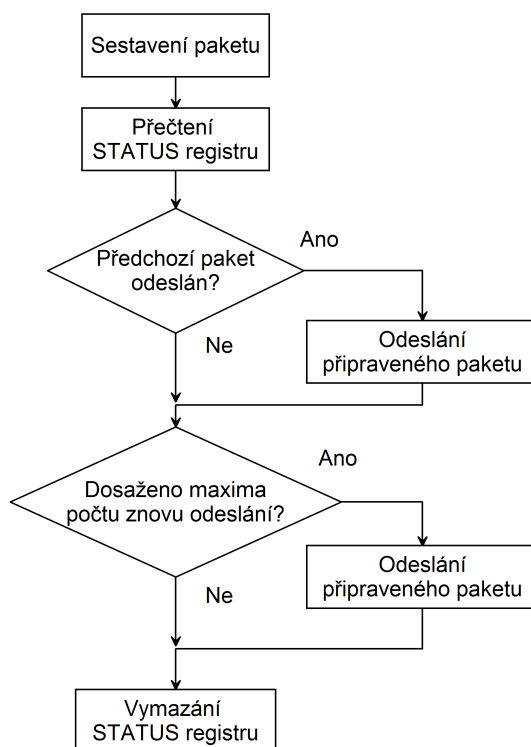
Sestavení paketu

Přečtení STATUS registru

Předchozí paket odeslán?

Ano

Ne

Odeslání připraveného paketu

Dosaženo maxima počtu znovu odeslání?

Ano

Ne

Odeslání připraveného paketu

Vymazání STATUS registru